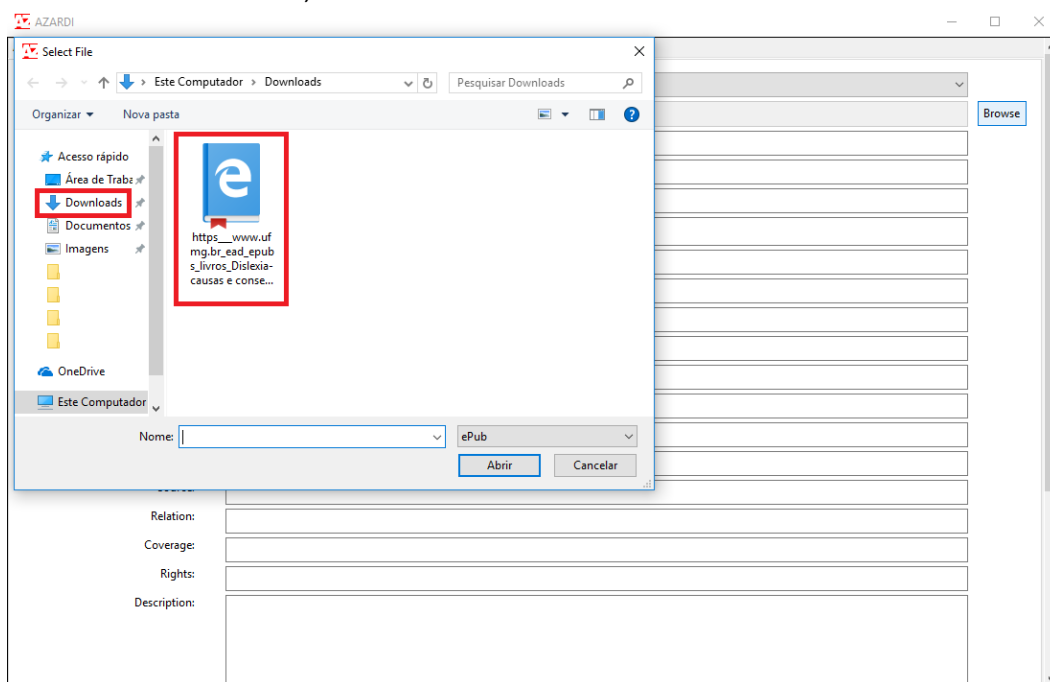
AZARDI

Select File

Este Computador > Downloads

Pesquisar Downloads

Organizar ▾ Nova pasta

Acesso rápido
Área de Traba
Downloads
Documentos
Imagens

OneDrive

Este Computador

https___www.ufmg.br_ead_epubs_livros_Dislexia-causas e conse...

Nome:

ePub

Abrir

Cancelar

Browse

Relation:

Coverage:

Rights:

Description: